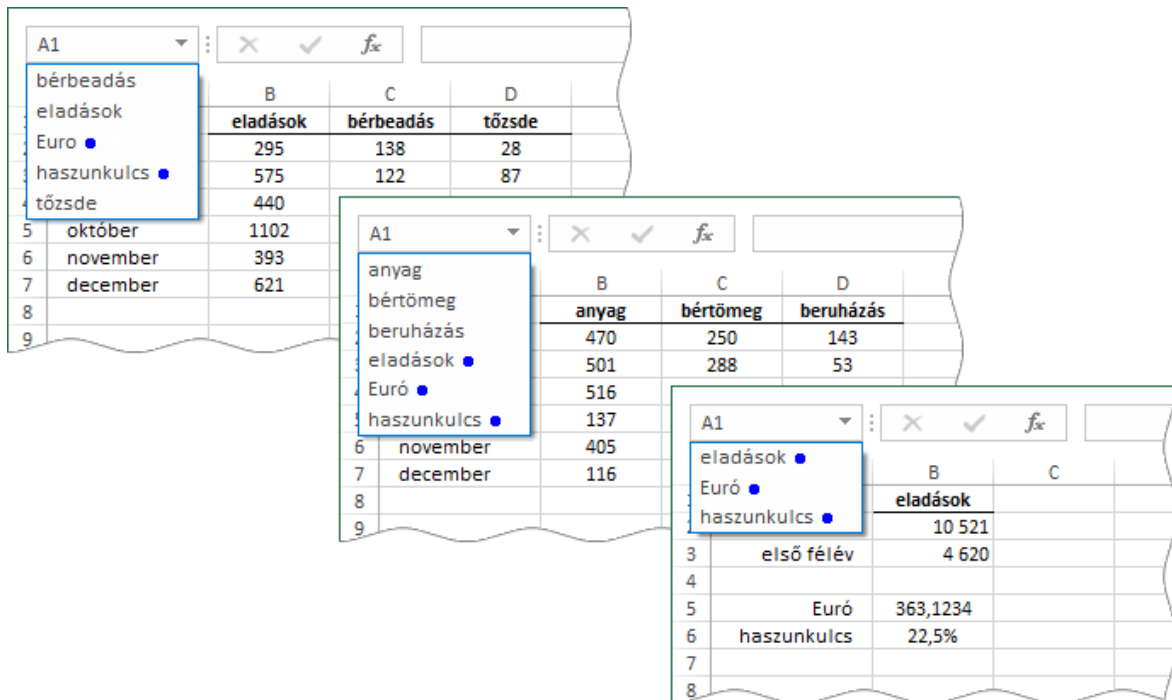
A1

bérbeadás
eladások
Euro
haszunkulcs
tőzsde

| | B | C | D |
|---|---|---|---|
| | eladások | bérbeadás | tőzsde |
| | 295 | 138 | 28 |
| | 575 | 122 | 87 |
| | 440 | | |
| 5 október | 1102 | | |
| 6 november | 393 | | |
| 7 december | 621 | | |
| 8 | | | |
| 9 | | | |

A1

anyag
bértömeg
beruházás
eladások
Euró
haszunkulcs

| | B | C | D |
|---|---|---|---|
| | anyag | bértömeg | beruházás |
| | 470 | 250 | 143 |
| | 501 | 288 | 53 |
| | 516 | | |
| | 137 | | |
| 6 november | 405 | | |
| 7 december | 116 | | |
| 8 | | | |
| 9 | | | |

A1

eladások
Euró
haszunkulcs

| | | B | C |
|---|---|---|---|
| | | eladások | |
| | | 10 521 | |
| 3 | első félév | 4 620 | |
| 4 | | | |
| 5 | Euró | 363,1234 | |
| 6 | haszunkulcs | 22,5% | |
| 7 | | | |
| 8 | | | |